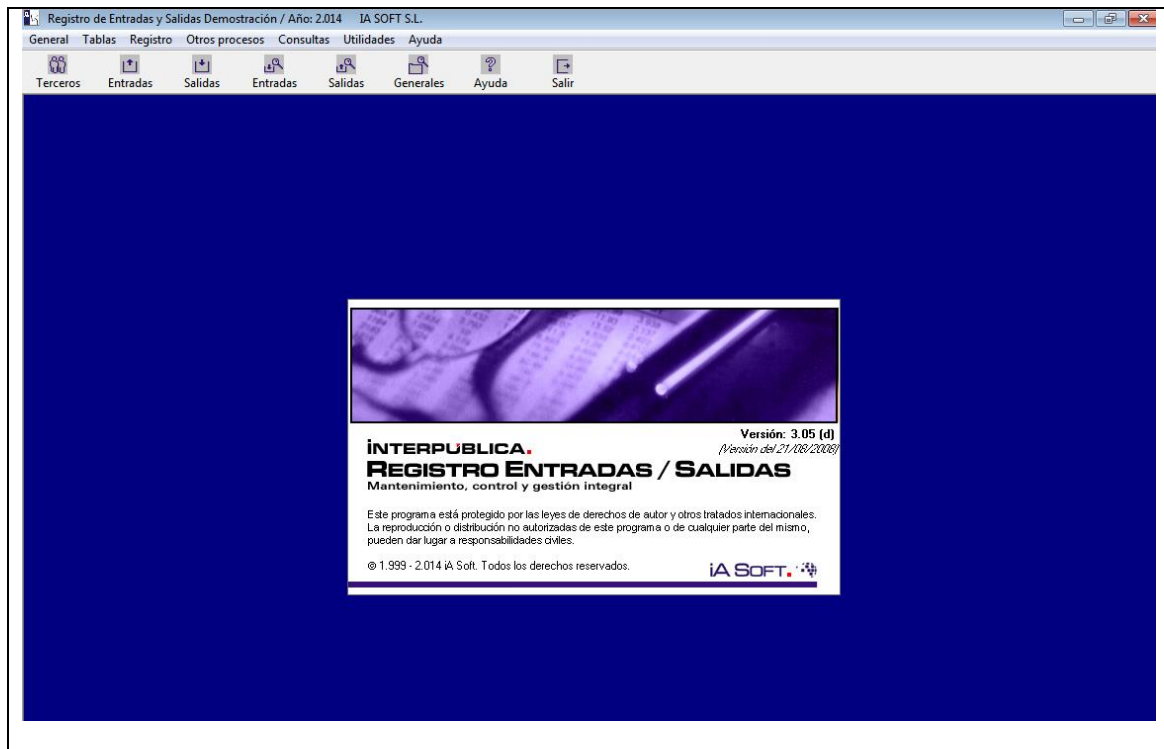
Registro de Entradas y Salidas Demostración / Año: 2.014 IA SOFT S.L.

General Tablas Registro Otros procesos Consultas Utilidades Ayuda

Terceros Entradas Salidas Entradas Salidas Generales Ayuda Salir

Versión: 3.05 (d)
(Versión del 21/08/2008)

INTERPUBLICA.
REGISTRO ENTRADAS / SALIDAS
Mantenimiento, control y gestión integral

Este programa está protegido por las leyes de derechos de autor y otros tratados internacionales. La reproducción o distribución no autorizadas de este programa o de cualquier parte del mismo, pueden dar lugar a responsabilidades civiles.

© 1.999 - 2.014 iA Soft. Todos los derechos reservados.

iA SOFT.